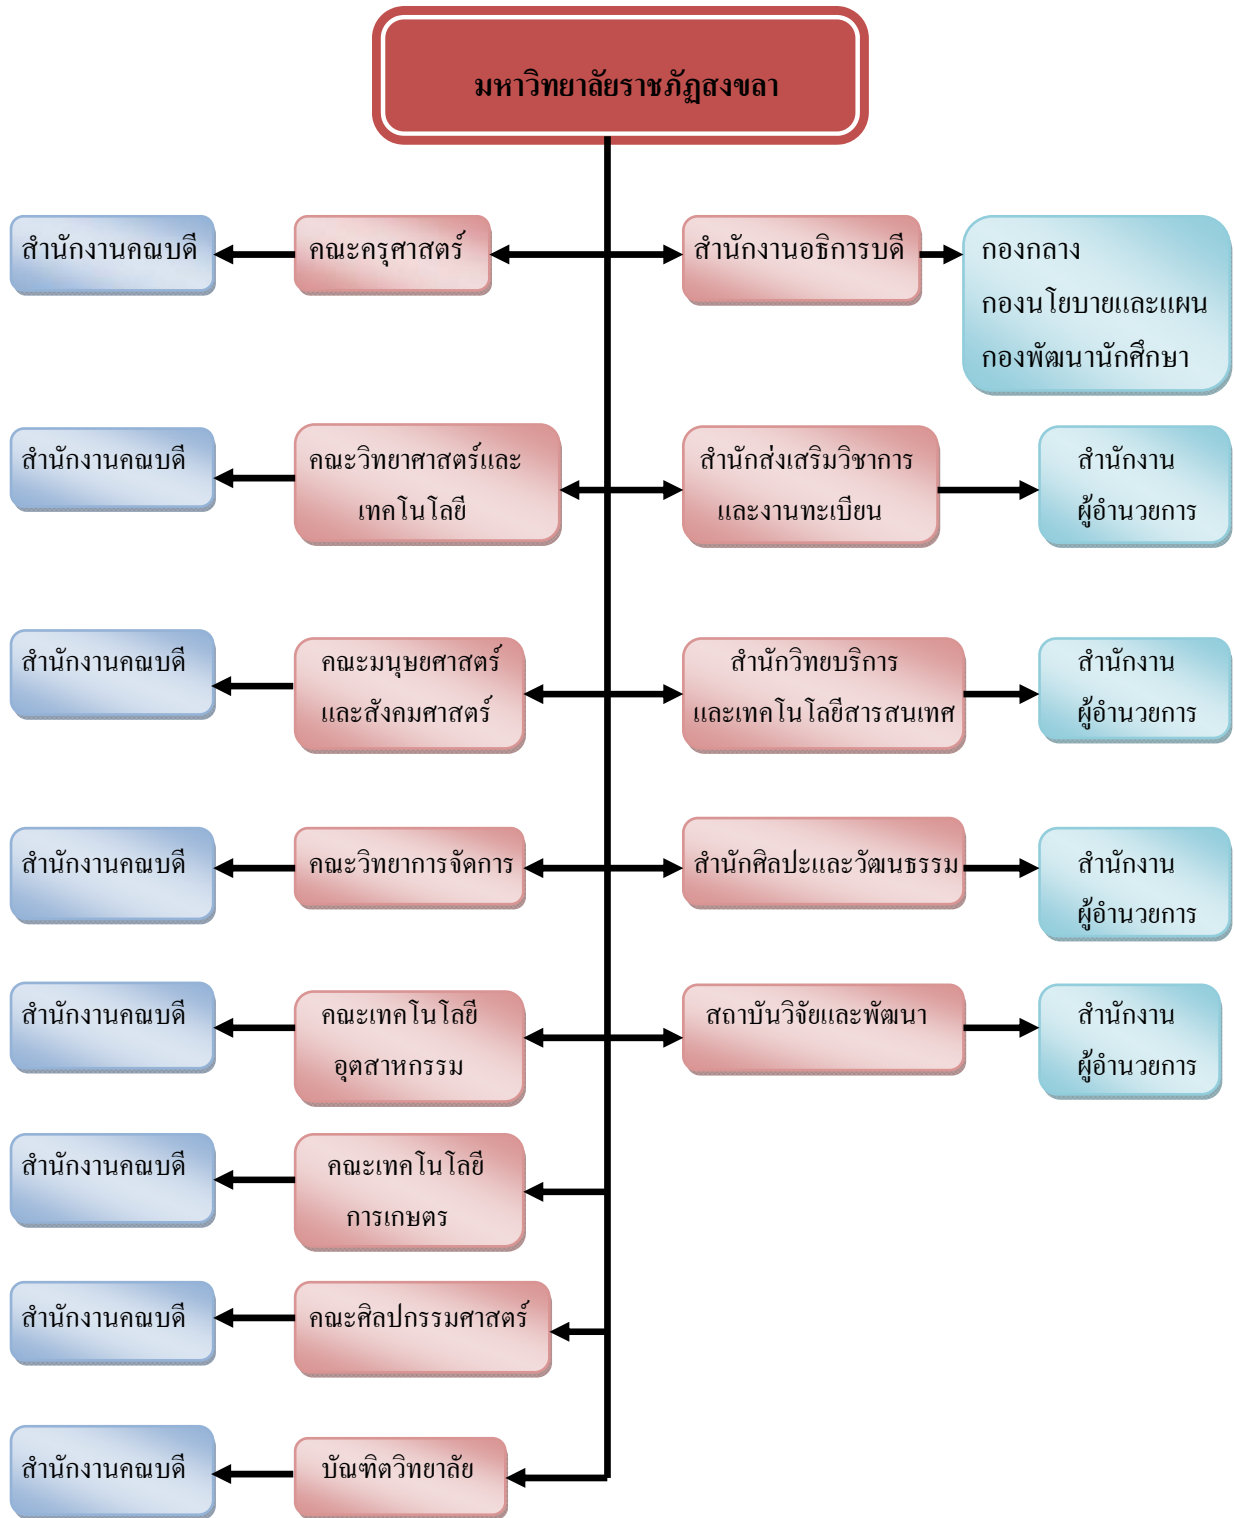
มหาวิทยาลัยราชภัฏสงขลา

สำนักงานคณบดี

คณะครุศาสตร์

สำนักงานอธิการบดี

กองกลาง
กองนโยบายและแผน
กองพัฒนานักศึกษา

สำนักงานคณบดี

คณะวิทยาศาสตร์และเทคโนโลยี

สำนักส่งเสริมวิชาการและงานทะเบียน

สำนักงานผู้อำนวยการ

สำนักงานคณบดี

คณะมนุษยศาสตร์และสังคมศาสตร์

สำนักวิทยบริการและเทคโนโลยีสารสนเทศ

สำนักงานผู้อำนวยการ

สำนักงานคณบดี

คณะวิทยาการจัดการ

สำนักศิลปะและวัฒนธรรม

สำนักงานผู้อำนวยการ

สำนักงานคณบดี

คณะเทคโนโลยีอุตสาหกรรม

สถาบันวิจัยและพัฒนา

สำนักงานผู้อำนวยการ

สำนักงานคณบดี

คณะเทคโนโลยีการเกษตร

สำนักงานคณบดี

คณะศิลปกรรมศาสตร์

สำนักงานคณบดี

บัณฑิตวิทยาลัย